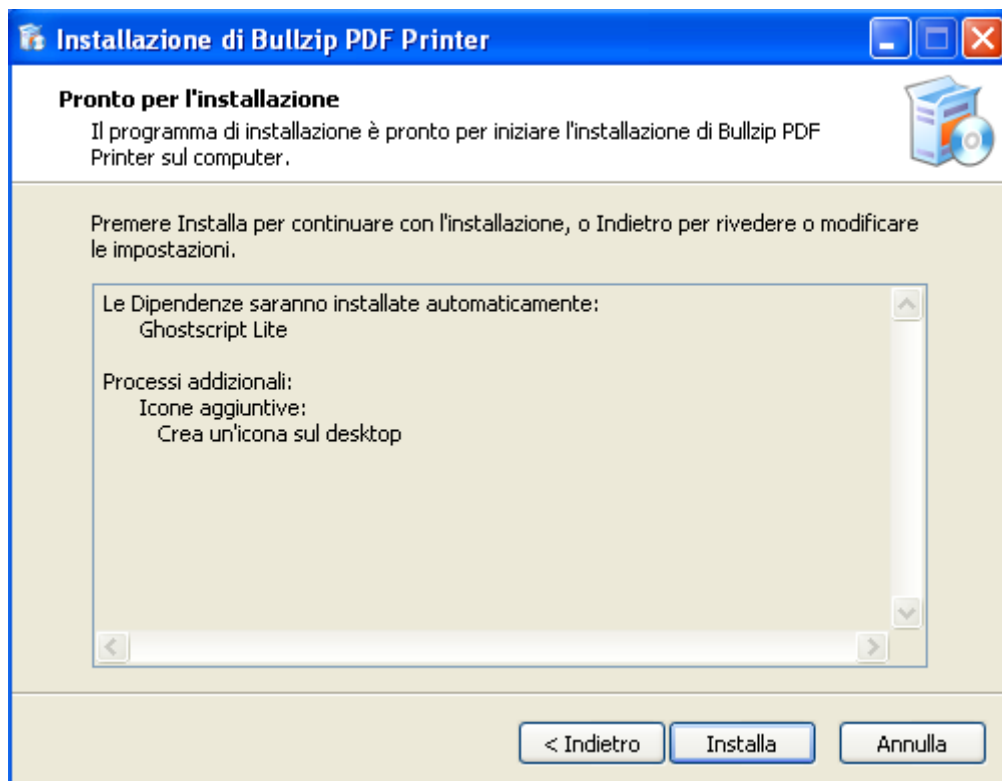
Installazione di Bullzip PDF Printer

Pronto per l'installazione

Il programma di installazione è pronto per iniziare l'installazione di Bullzip PDF Printer sul computer.

Premere Installa per continuare con l'installazione, o Indietro per rivedere o modificare le impostazioni.

Le Dipendenze saranno installate automaticamente:
Ghostscript Lite

Processi addizionali:
Icone aggiuntive:
Crea un'icona sul desktop

< Indietro
Installa
Annulla